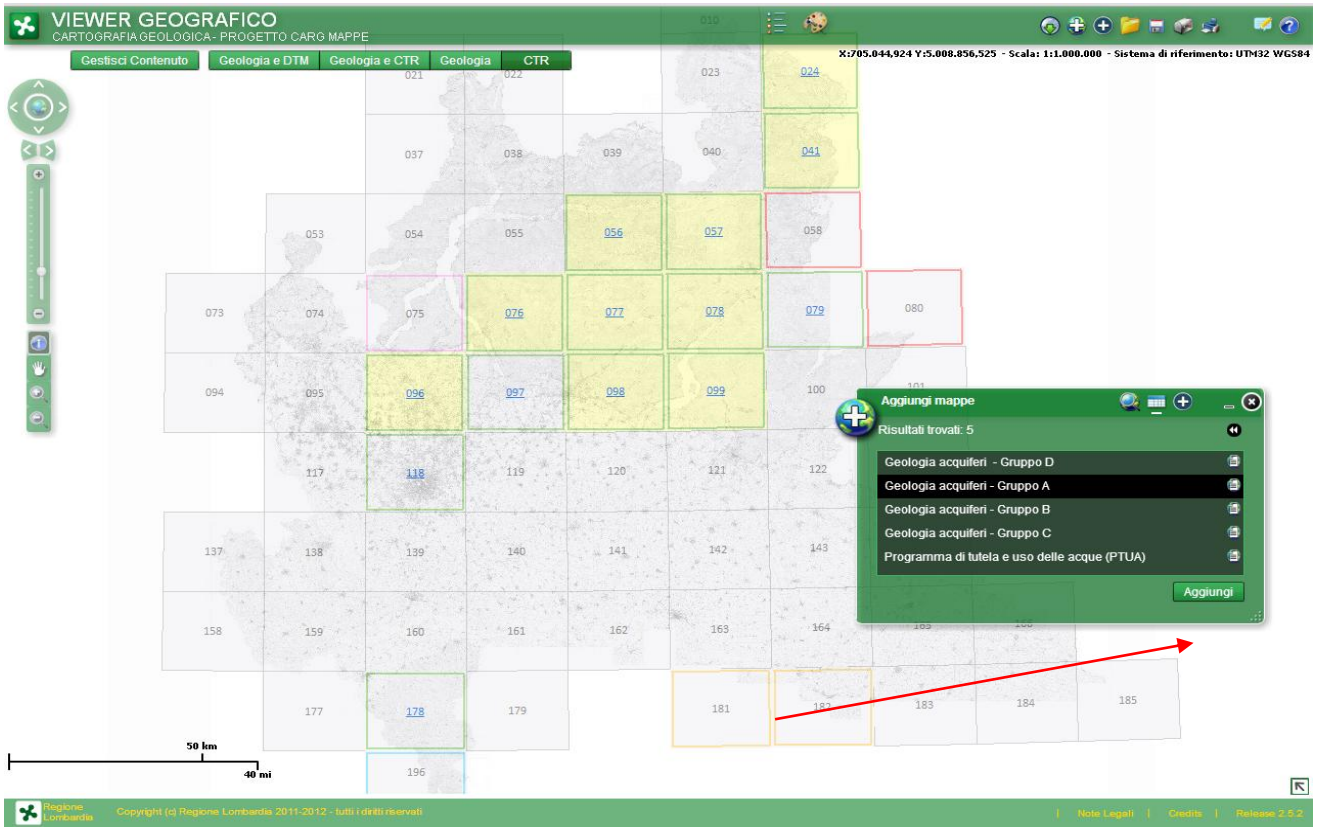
VIEWER GEOGRAFICO
CARTOGRAFIA GEOLOGICA - PROGETTO CARG MAPPE

X:705.044,924 Y:5.008.856,525 - Scala: 1:1.000.000 - Sistema di riferimento: UTM32 WGS84

Gestisci Contenuto | Geologia e DTM | Geologia e CTR | Geologia | CTR

010
021 022 023 024
037 038 039 040 041
053 054 055 056 057 058
073 074 075 076 077 078 079 080
094 095 096 097 098 099 100 101
117 118 119 120 121 122
137 138 139 140 141 142 143
158 159 160 161 162 163 164 165 166
177 178 179 181 182 183 184 185
196

Aggiungi mappe
Risultati trovati: 5
Geologia acquiferi - Gruppo D
Geologia acquiferi - Gruppo A
Geologia acquiferi - Gruppo B
Geologia acquiferi - Gruppo C
Programma di tutela e uso delle acque (PTUA)
Aggiungi

50 km
40 mi

Regione Lombardia
Copyright (c) Regione Lombardia 2011-2012 - tutti i diritti riservati
| Note Legali | Credits | Release 2.5.2